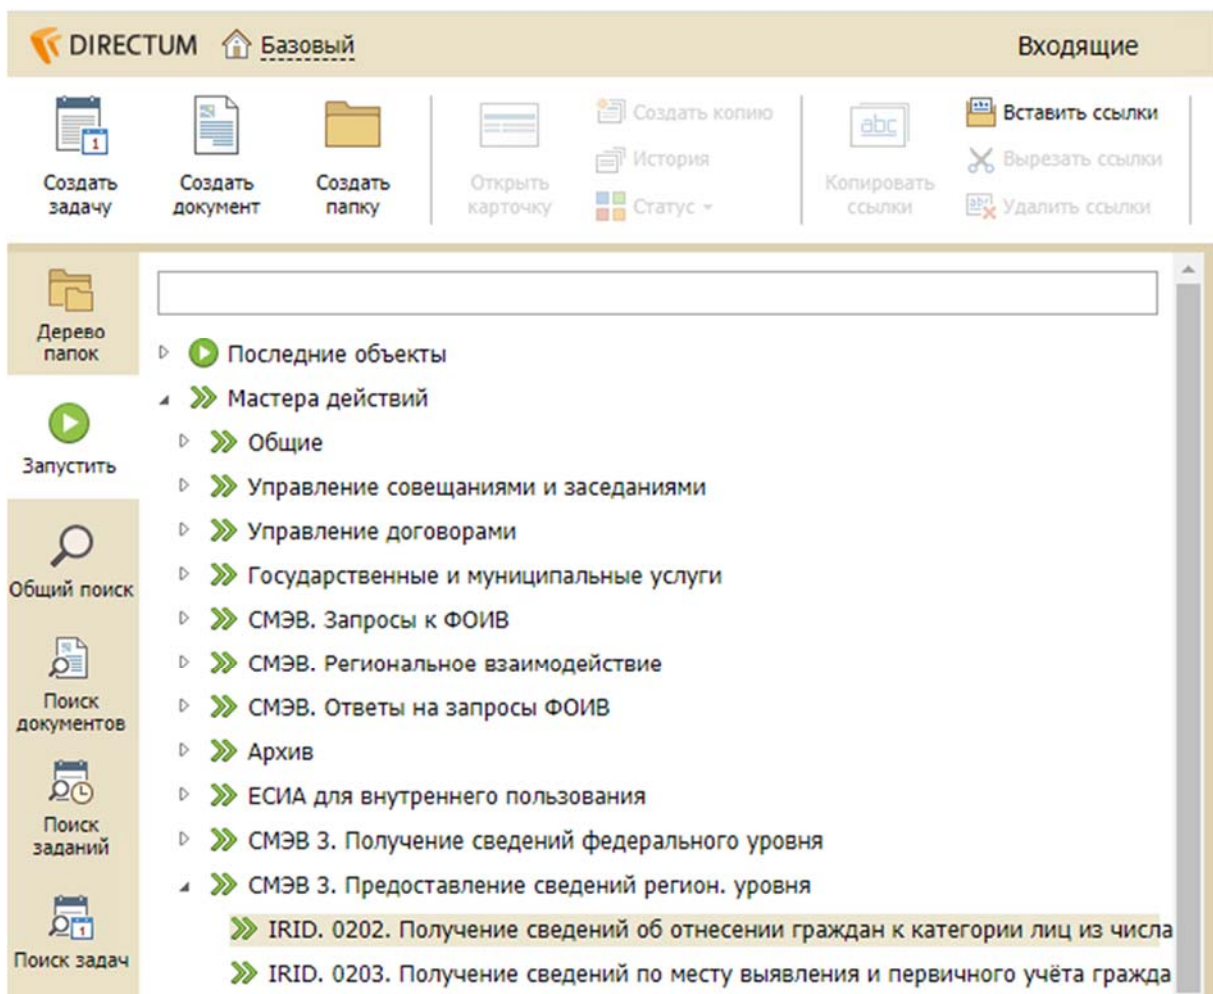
DIRECTUM Базовый Входящие

Создать задачу
Создать документ
Создать папку
Открыть карточку
Создать копию
История
Статус
Копировать ссылки
abc
Вставить ссылки
Вырезать ссылки
Удалить ссылки

Дерево папок
Запустить
Общий поиск
Поиск документов
Поиск заданий
Поиск задач

Последние объекты
Мастера действий
Общие
Управление совещаниями и заседаниями
Управление договорами
Государственные и муниципальные услуги
СМЭВ. Запросы к ФОИВ
СМЭВ. Региональное взаимодействие
СМЭВ. Ответы на запросы ФОИВ
Архив
ЕСИА для внутреннего пользования
СМЭВ 3. Получение сведений федерального уровня
СМЭВ 3. Предоставление сведений регион. уровня
IRID. 0202. Получение сведений об отнесении граждан к категории лиц из числа
IRID. 0203. Получение сведений по месту выявления и первичного учёта гражда